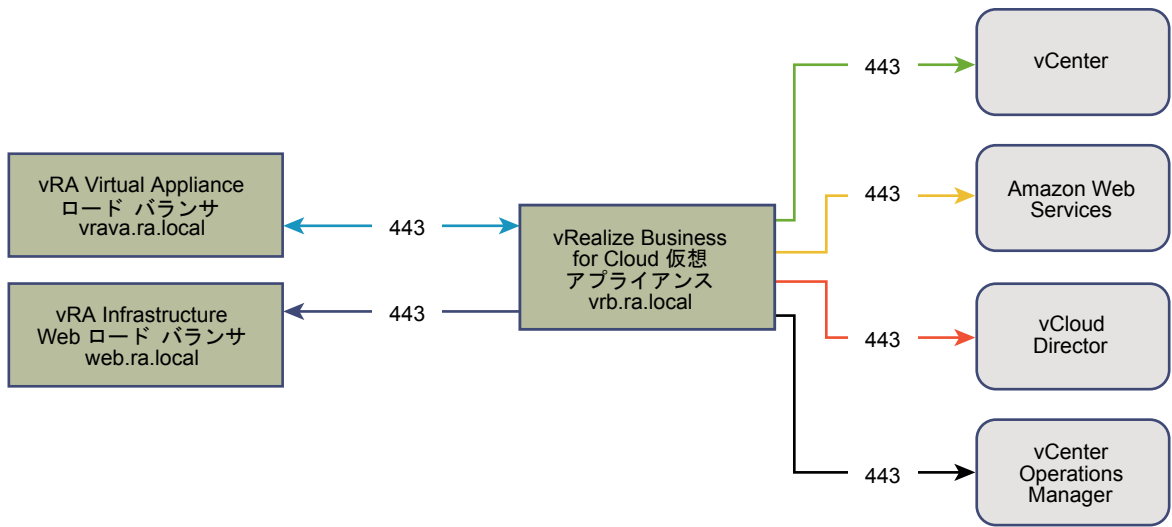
vRA Virtual Appliance
ロード バランサ
vrava.ra.local

443

vRA Infrastructure
Web ロード バランサ
web.ra.local

443

vRealize Business
for Cloud 仮想
アプライアンス
vrb.ra.local

443

vCenter

443

Amazon Web
Services

443

vCloud
Director

443

vCenter
Operations
Manager